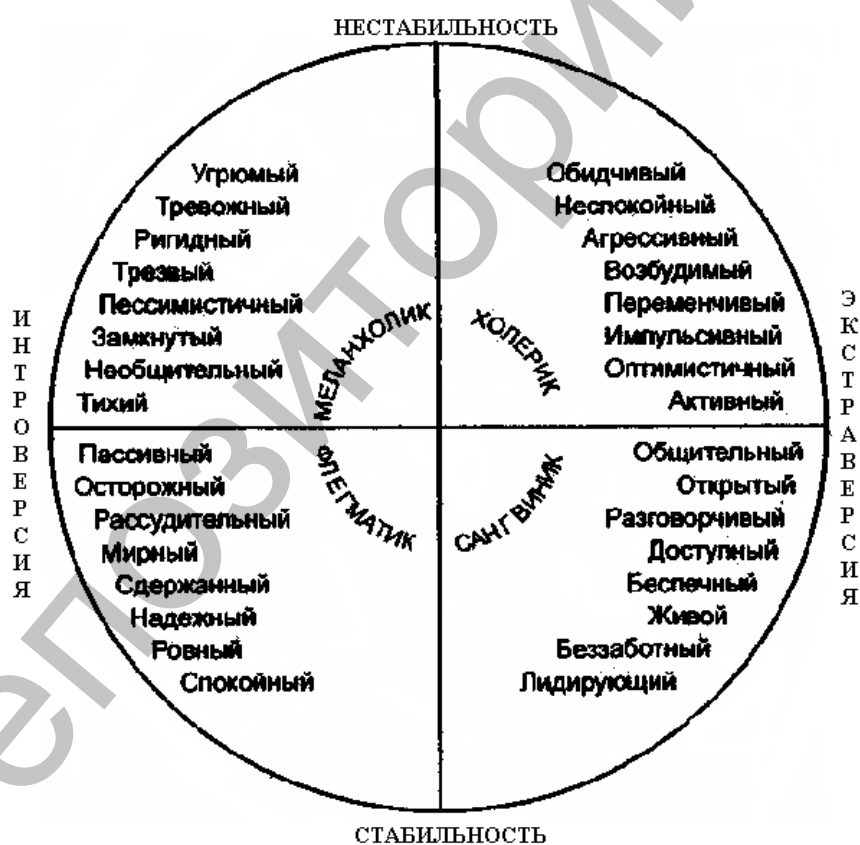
НЕСТАБИЛЬНОСТЬ

Угрюмый
Тревожный
Ригидный
Трезвый
Пессимистичный
Замкнутый
Необщительный
Тихий

Обидчивый
Неспокойный
Агрессивный
Возбудимый
Переменчивый
Импульсивный
Оптимистичный
Активный

ИНТРОВЕРСИЯ

МЕЛАНХОЛИК
ХОЛЕРИК
ФЛЕГМАТИК
САНГВИНИК

ЭКСТРАВЕРСИЯ

Пассивный
Осторожный
Рассудительный
Мирный
Сдержанный
Надежный
Ровный
Спокойный

Общительный
Открытый
Разговорчивый
Доступный
Беспечный
Живой
Беззаботный
Лидирующий

СТАБИЛЬНОСТЬ